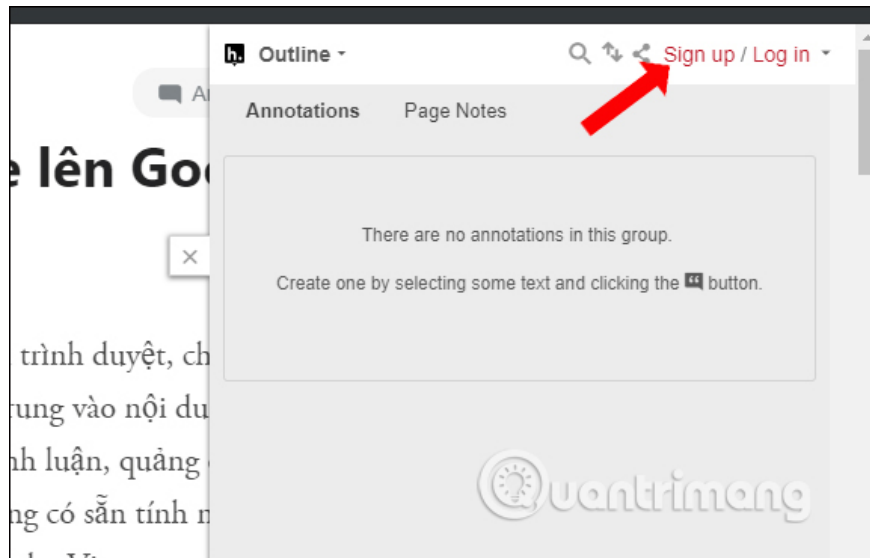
Ar

e lên Goo

×

trình duyệt, ch
tung vào nội du
nh luận, quảng
ng có sẵn tính n

h. Outline

Sign up / Log in

Annotations Page Notes

There are no annotations in this group.

Create one by selecting some text and clicking the button.

Quantrimang